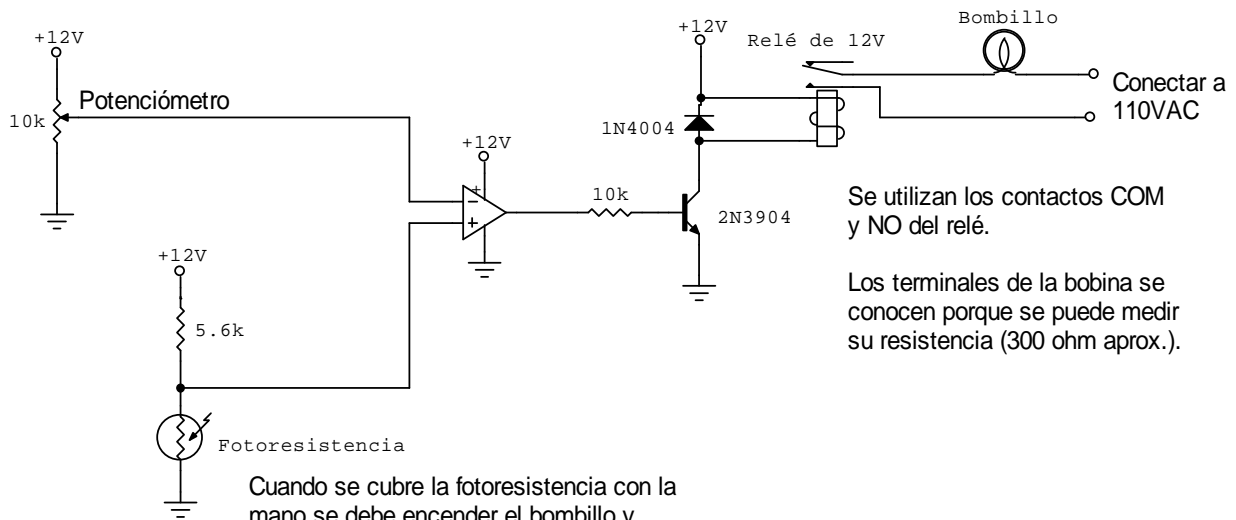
+12V

10k

Potenciómetro

+12V

+

−

+

10k

+12V

1N4004

2N3904

Relé de 12V

Bombillo

Conectar a 110VAC

Se utilizan los contactos COM y NO del relé.

Los terminales de la bobina se conocen porque se puede medir su resistencia (300 ohm aprox.).

+12V

5.6k

Fotoresistencia

Cuando se cubre la fotoresistencia con la mano se debe encender el bombillo y